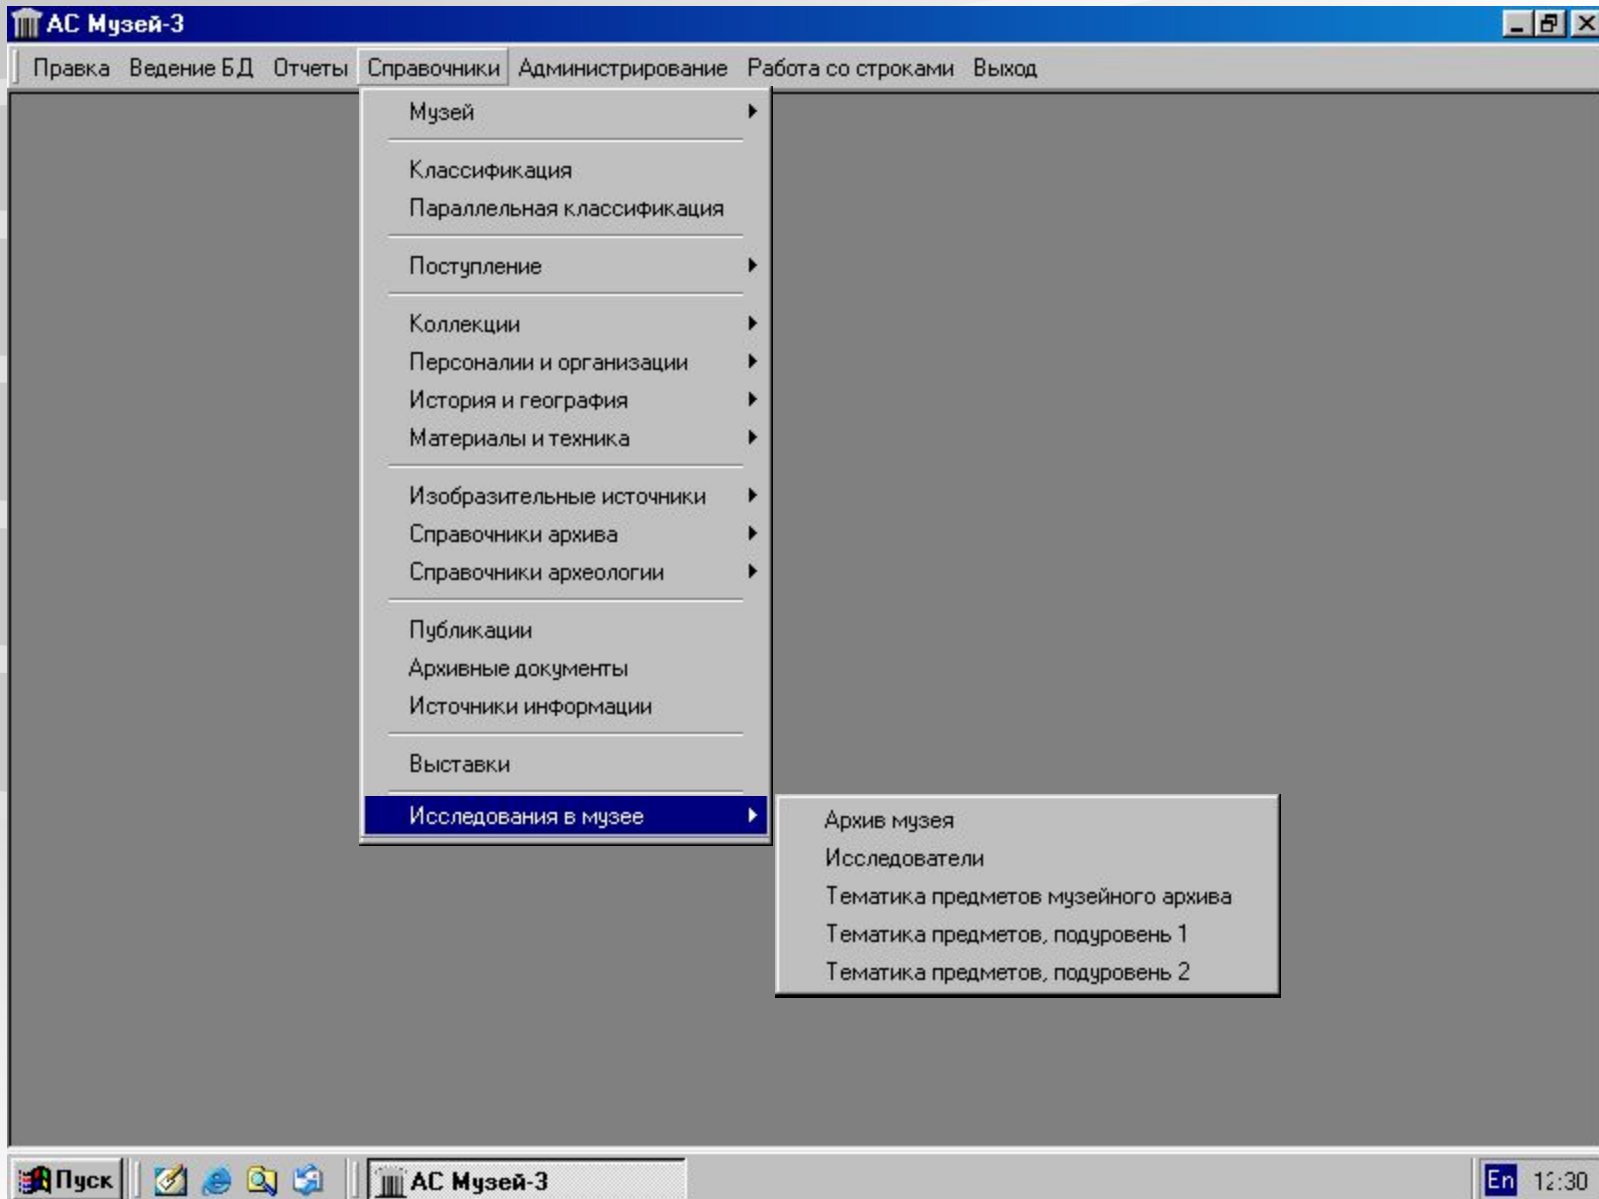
АС Музей-3

Правка Ведение БД Отчеты Справочники Администрирование Работа со строками Выход

Музей
Классификация
Параллельная классификация
Поступление
Коллекции
Персоналии и организации
История и география
Материалы и техника
Изобразительные источники
Справочники архива
Справочники археологии
Публикации
Архивные документы
Источники информации
Выставки
Исследования в музее

Архив музея
Исследователи
Тематика предметов музейного архива
Тематика предметов, подуровень 1
Тематика предметов, подуровень 2

Пуск
АС Музей-3
En 12:30